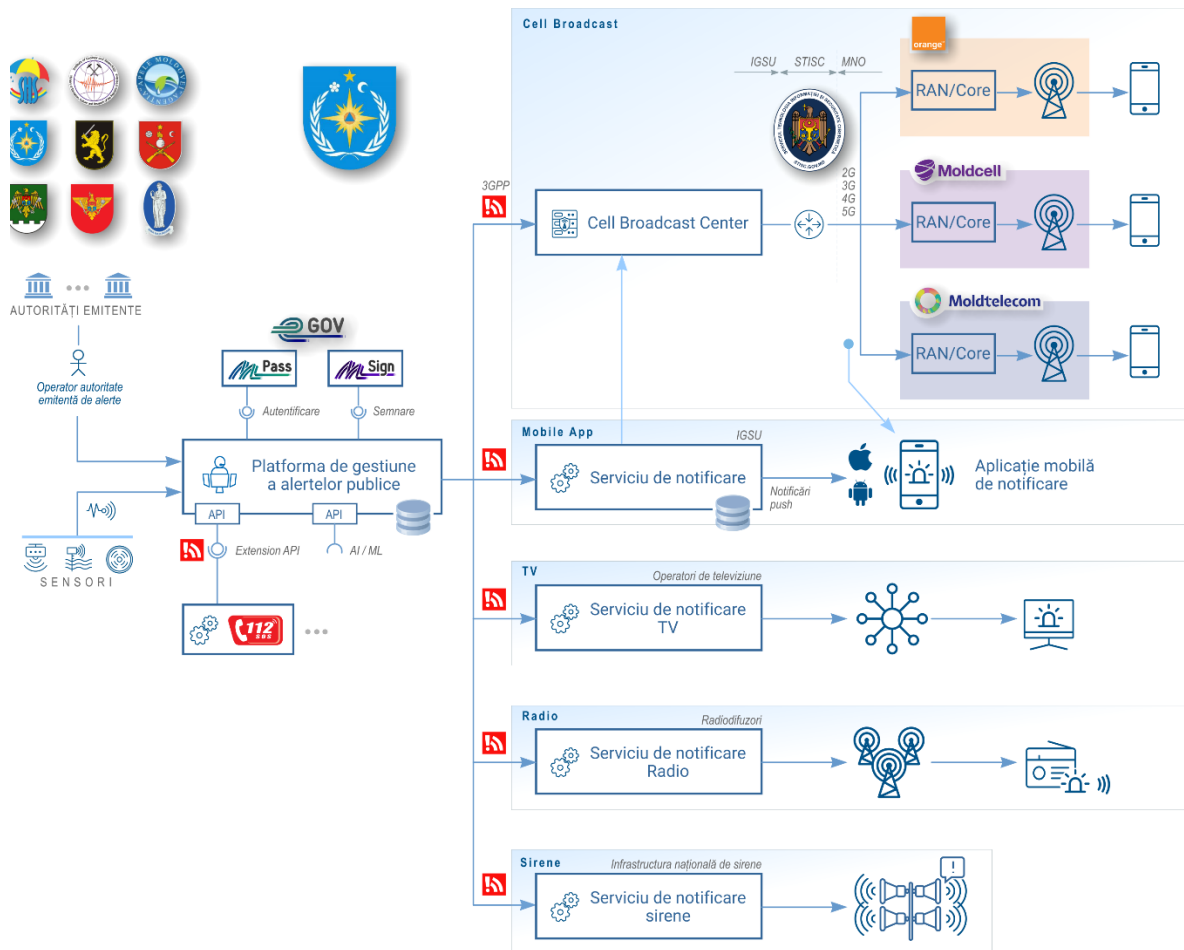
Cell Broadcast

orange

IGSU STISC MNO

RAN/Core

Moldcell

RAN/Core

Moldtelecom

RAN/Core

2G
3G
4G
5G

3GPP

Cell Broadcast Center

AUTORITĂȚI EMITENTE

Operator autoritate emitentă de alerte

GOV

MPass

MSign

Autentificare

Semnare

Platforma de gestiune a alertelor publice

API

API

Extension API

AI / ML

SENSORI

112 SOS

...

Mobile App

IGSU

Serviciu de notificare

Notificări push

Aplicație mobilă de notificare

TV

Operatori de televiziune

Serviciu de notificare TV

Radio

Radiodifuzori

Serviciu de notificare Radio

Sirene

Infrastructura națională de sirene

Serviciu de notificare sirene